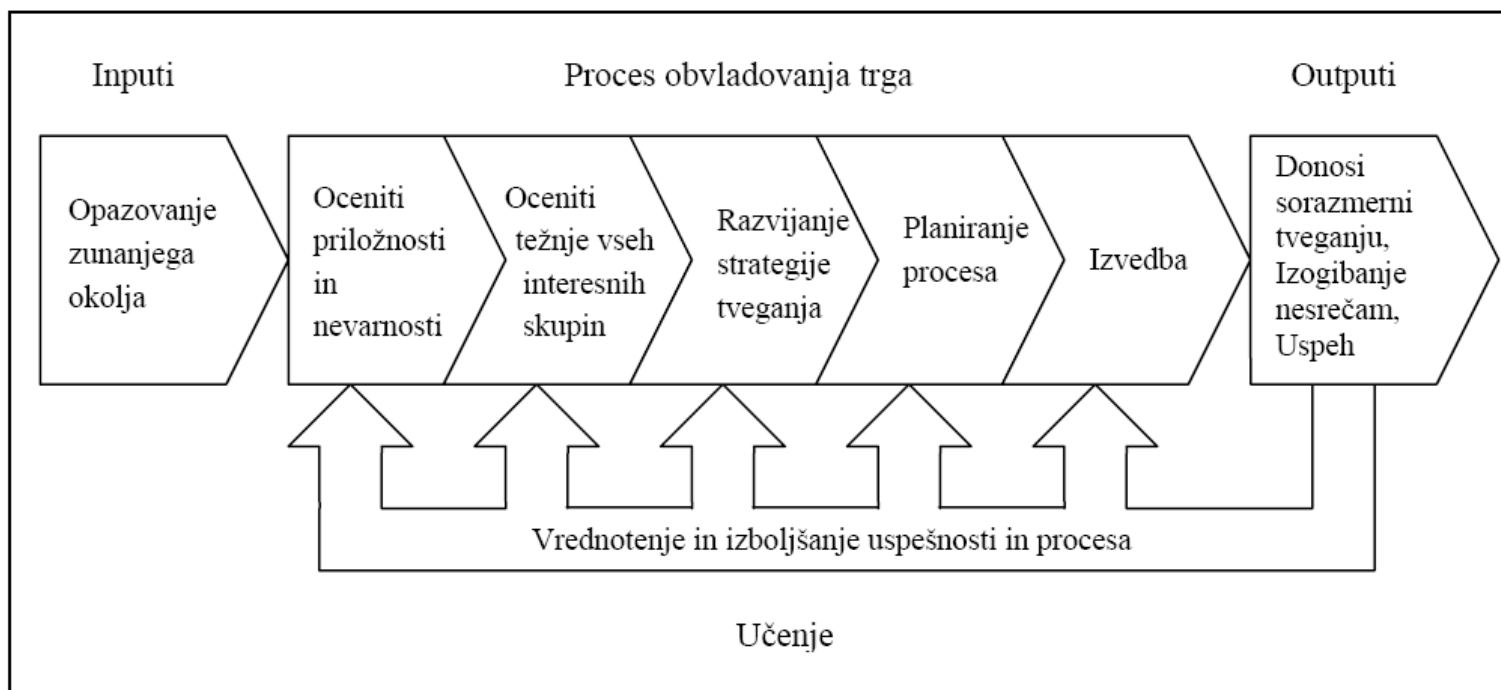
Inputi

Proces obvladovanja trga

Outputi

Opazovanje zunanjega okolja

Oceniti priložnosti in nevarnosti

Oceniti težnje vseh interesnih skupin

Razvijanje strategije tveganja

Planiranje procesa

Izvedba

Donosi sorazmerni tveganju, Izogibanje nesrečam, Uspeh

Vrednotenje in izboljšanje uspešnosti in procesa

Učenje